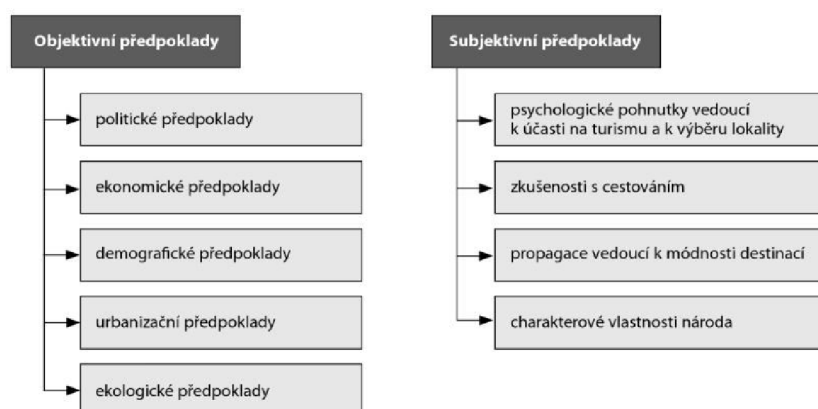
Objektivní předpoklady

politické předpoklady

ekonomické předpoklady

demografické předpoklady

urbanizační předpoklady

ekologické předpoklady

Subjektivní předpoklady

psychologické pohnutky vedoucí k účasti na turismu a k výběru lokality

zkušenosti s cestováním

propagace vedoucí k módnosti destinací

charakterové vlastnosti národa